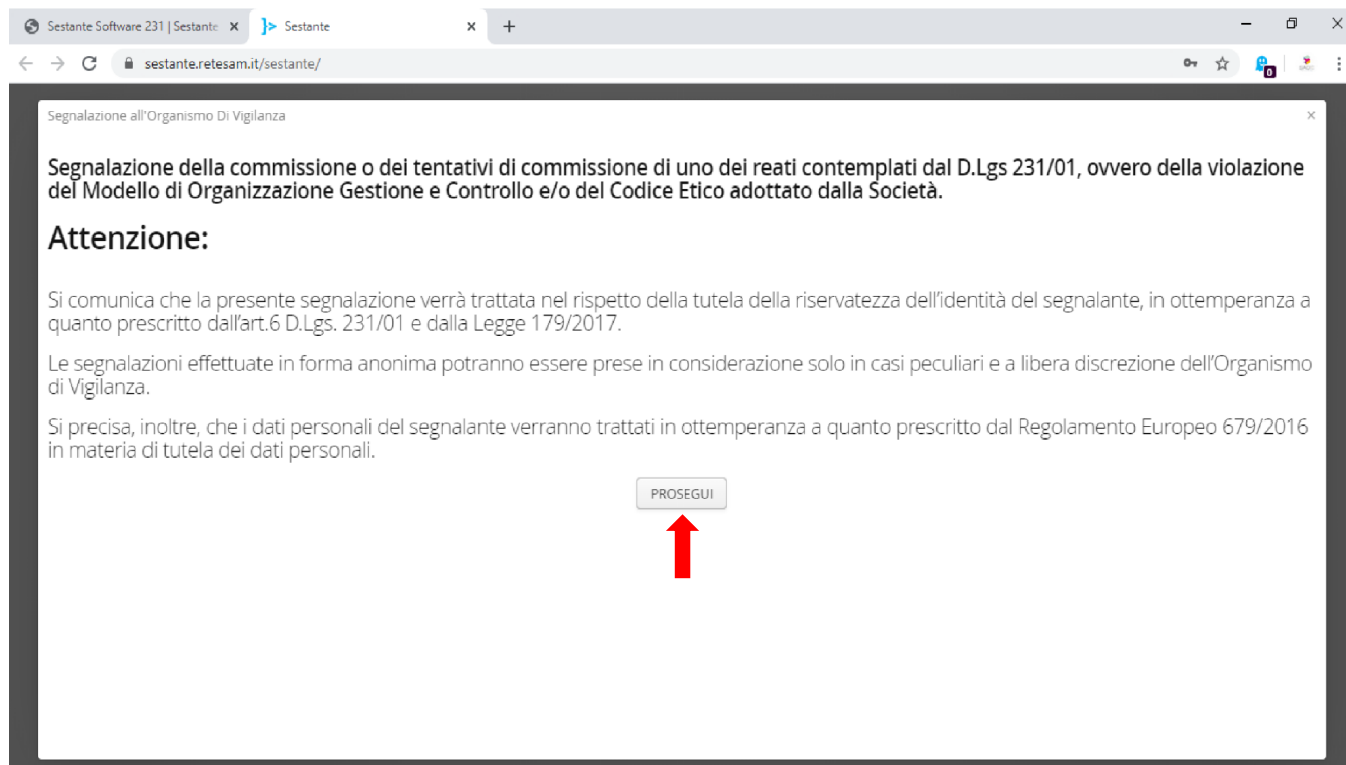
Sestante Software 231 | Sestante ×
Sestante ×
+

sestante.retesam.it/sestante/

Segnalazione all'Organismo Di Vigilanza ×

Segnalazione della commissione o dei tentativi di commissione di uno dei reati contemplati dal D.Lgs 231/01, ovvero della violazione del Modello di Organizzazione Gestione e Controllo e/o del Codice Etico adottato dalla Società.

Attenzione:

Si comunica che la presente segnalazione verrà trattata nel rispetto della tutela della riservatezza dell'identità del segnalante, in ottemperanza a quanto prescritto dall'art.6 D.Lgs. 231/01 e dalla Legge 179/2017.

Le segnalazioni effettuate in forma anonima potranno essere prese in considerazione solo in casi peculiari e a libera discrezione dell'Organismo di Vigilanza.

Si precisa, inoltre, che i dati personali del segnalante verranno trattati in ottemperanza a quanto prescritto dal Regolamento Europeo 679/2016 in materia di tutela dei dati personali.

PROSEGUI